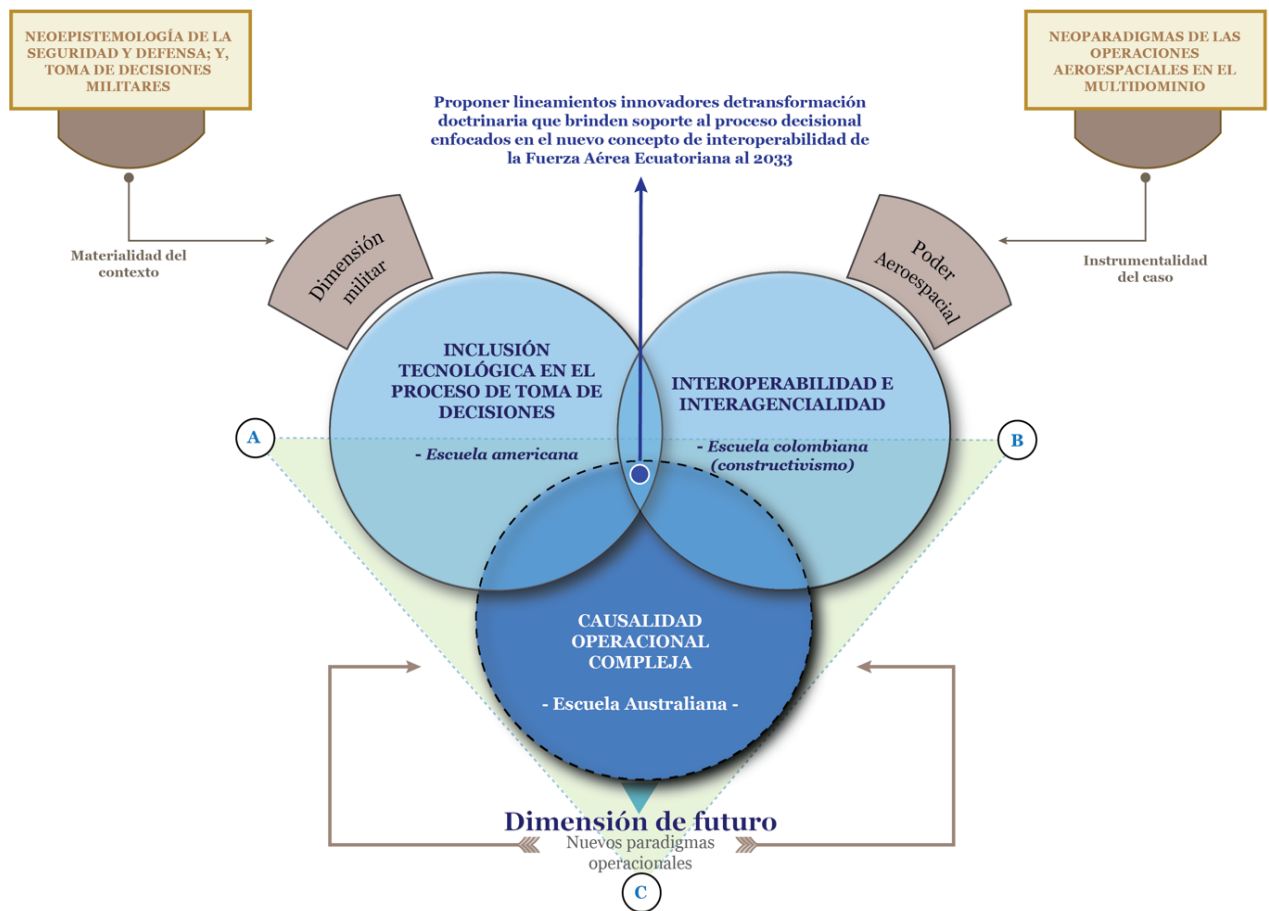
NEOEPISTEMOLOGÍA DE LA SEGURIDAD Y DEFENSA; Y, TOMA DE DECISIONES MILITARES

NEOPARADIGMAS DE LAS OPERACIONES AEROESPACIALES EN EL MULTIDOMINIO

Proponer lineamientos innovadores detransformación doctrinaria que brinden soporte al proceso decisional enfocados en el nuevo concepto de interoperabilidad de la Fuerza Aérea Ecuatoriana al 2033

Materialidad del contexto

Dimensión militar

Poder Aeroespacial

Instrumentalidad del caso

INCLUSIÓN TECNOLÓGICA EN EL PROCESO DE TOMA DE DECISIONES

- Escuela americana

INTEROPERABILIDAD E INTERAGENCIALIDAD

- Escuela colombiana (constructivismo)

A

B

CAUSALIDAD OPERACIONAL COMPLEJA

- Escuela Australiana -

Dimensión de futuro

Nuevos paradigmas operacionales

C